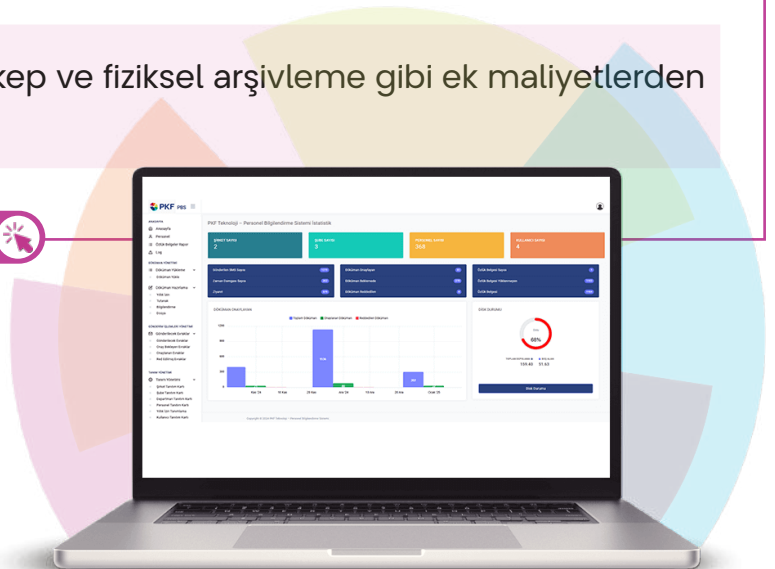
kep ve fiziksel arşivleme gibi ek maliyetlerden

PKF PBS

PKF Teknoloji - Personel Bilgilendirme Sistemi İstatistik

ŞİRKET SAYISI
2

ŞUBE SAYISI
3

PERSONEL SAYISI
368

KULLANICI SAYISI
4

Dökümanlar
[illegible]

Dosya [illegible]

Kaydet

88%

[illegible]

Copyright © 2024 PKF Teknoloji - Personel Bilgilendirme Sistemi